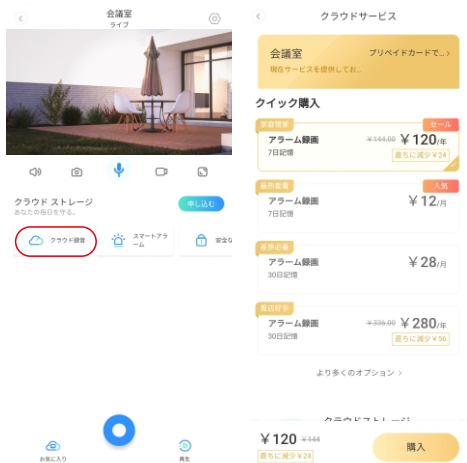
会議室
ライブ

クラウド ストレージ
あなたの毎日を守る。

申し込む

クラウド録音

スマートアラーム

安全な

お気に入り

再生

クラウドサービス

会議室
プリペイドカードで...
現在サービスを提供しておりません

クイック購入

家庭警備
セール
アラーム録画
7日記憶
¥144.00
¥120/年
直ちに減少¥24

最も定番
人気
アラーム録画
7日記憶
¥12/月

必需品
アラーム録画
30日記憶
¥28/月

家庭好手
アラーム録画
30日記憶
¥336.00
¥280/年
直ちに減少¥56

より多くのオプション >

クラウドストレージ

¥120 ¥144
直ちに減少¥24

購入